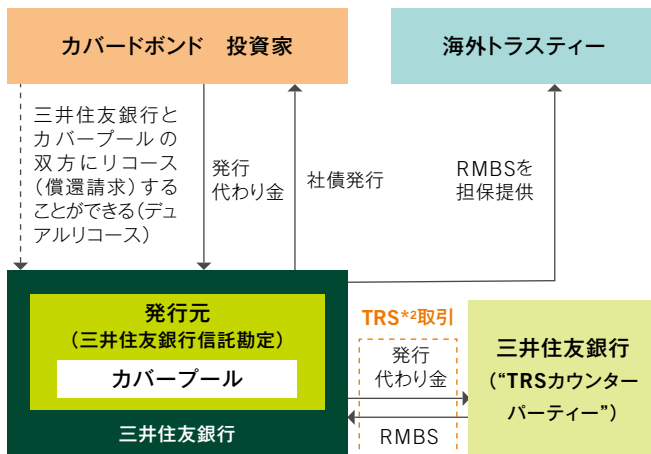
カバードボンド　投資家

海外トラスティー

三井住友銀行とカバープールの双方にリコース（償還請求）することができる（デュアルリコース）

発行代わり金

社債発行

RMBSを担保提供

発行元
（三井住友銀行信託勘定）

カバープール

三井住友銀行

TRS$^{*2}$取引

発行代わり金

RMBS

三井住友銀行
（"TRSカウンターパーティー"）